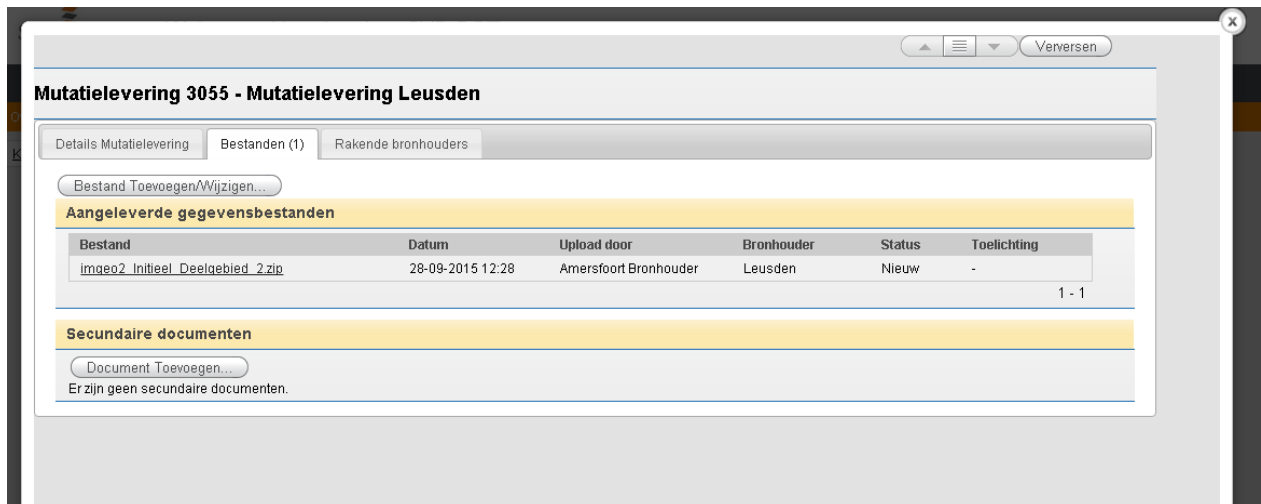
Verversen

Mutatielevering 3055 - Mutatielevering Leusden

Details Mutatielevering | Bestanden (1) | Rakende bronhouders

Bestand Toevoegen/Wijzigen...

Aangeleverde gegevensbestanden

| Bestand | Datum | Upload door | Bronhouder | Status | Toelichting |
|---|---|---|---|---|---|
| imgeo2_Initieel_Deelgebied_2.zip | 28-09-2015 12:28 | Amersfoort Bronhouder | Leusden | Nieuw | - |

1 - 1

Secundaire documenten

Document Toevoegen...

Er zijn geen secundaire documenten.